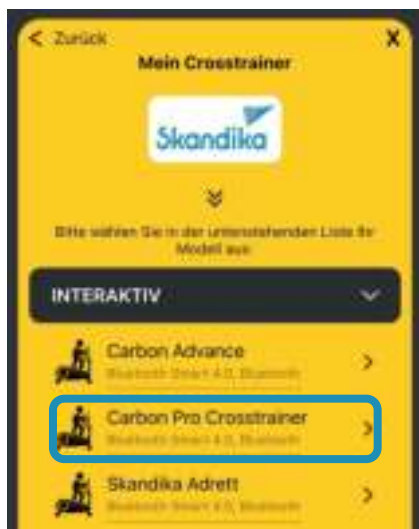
< Zurück

X

Mein Crosstrainer

Skandika

Bitte wählen Sie in der untenstehenden Liste Ihr Modell aus

INTERAKTIV

Carbon Advance
Bluetooth Smart 4.0, Bluetooth

Carbon Pro Crosstrainer
Bluetooth Smart 4.0, Bluetooth

Skandika Adrett
Bluetooth Smart 4.0, Bluetooth